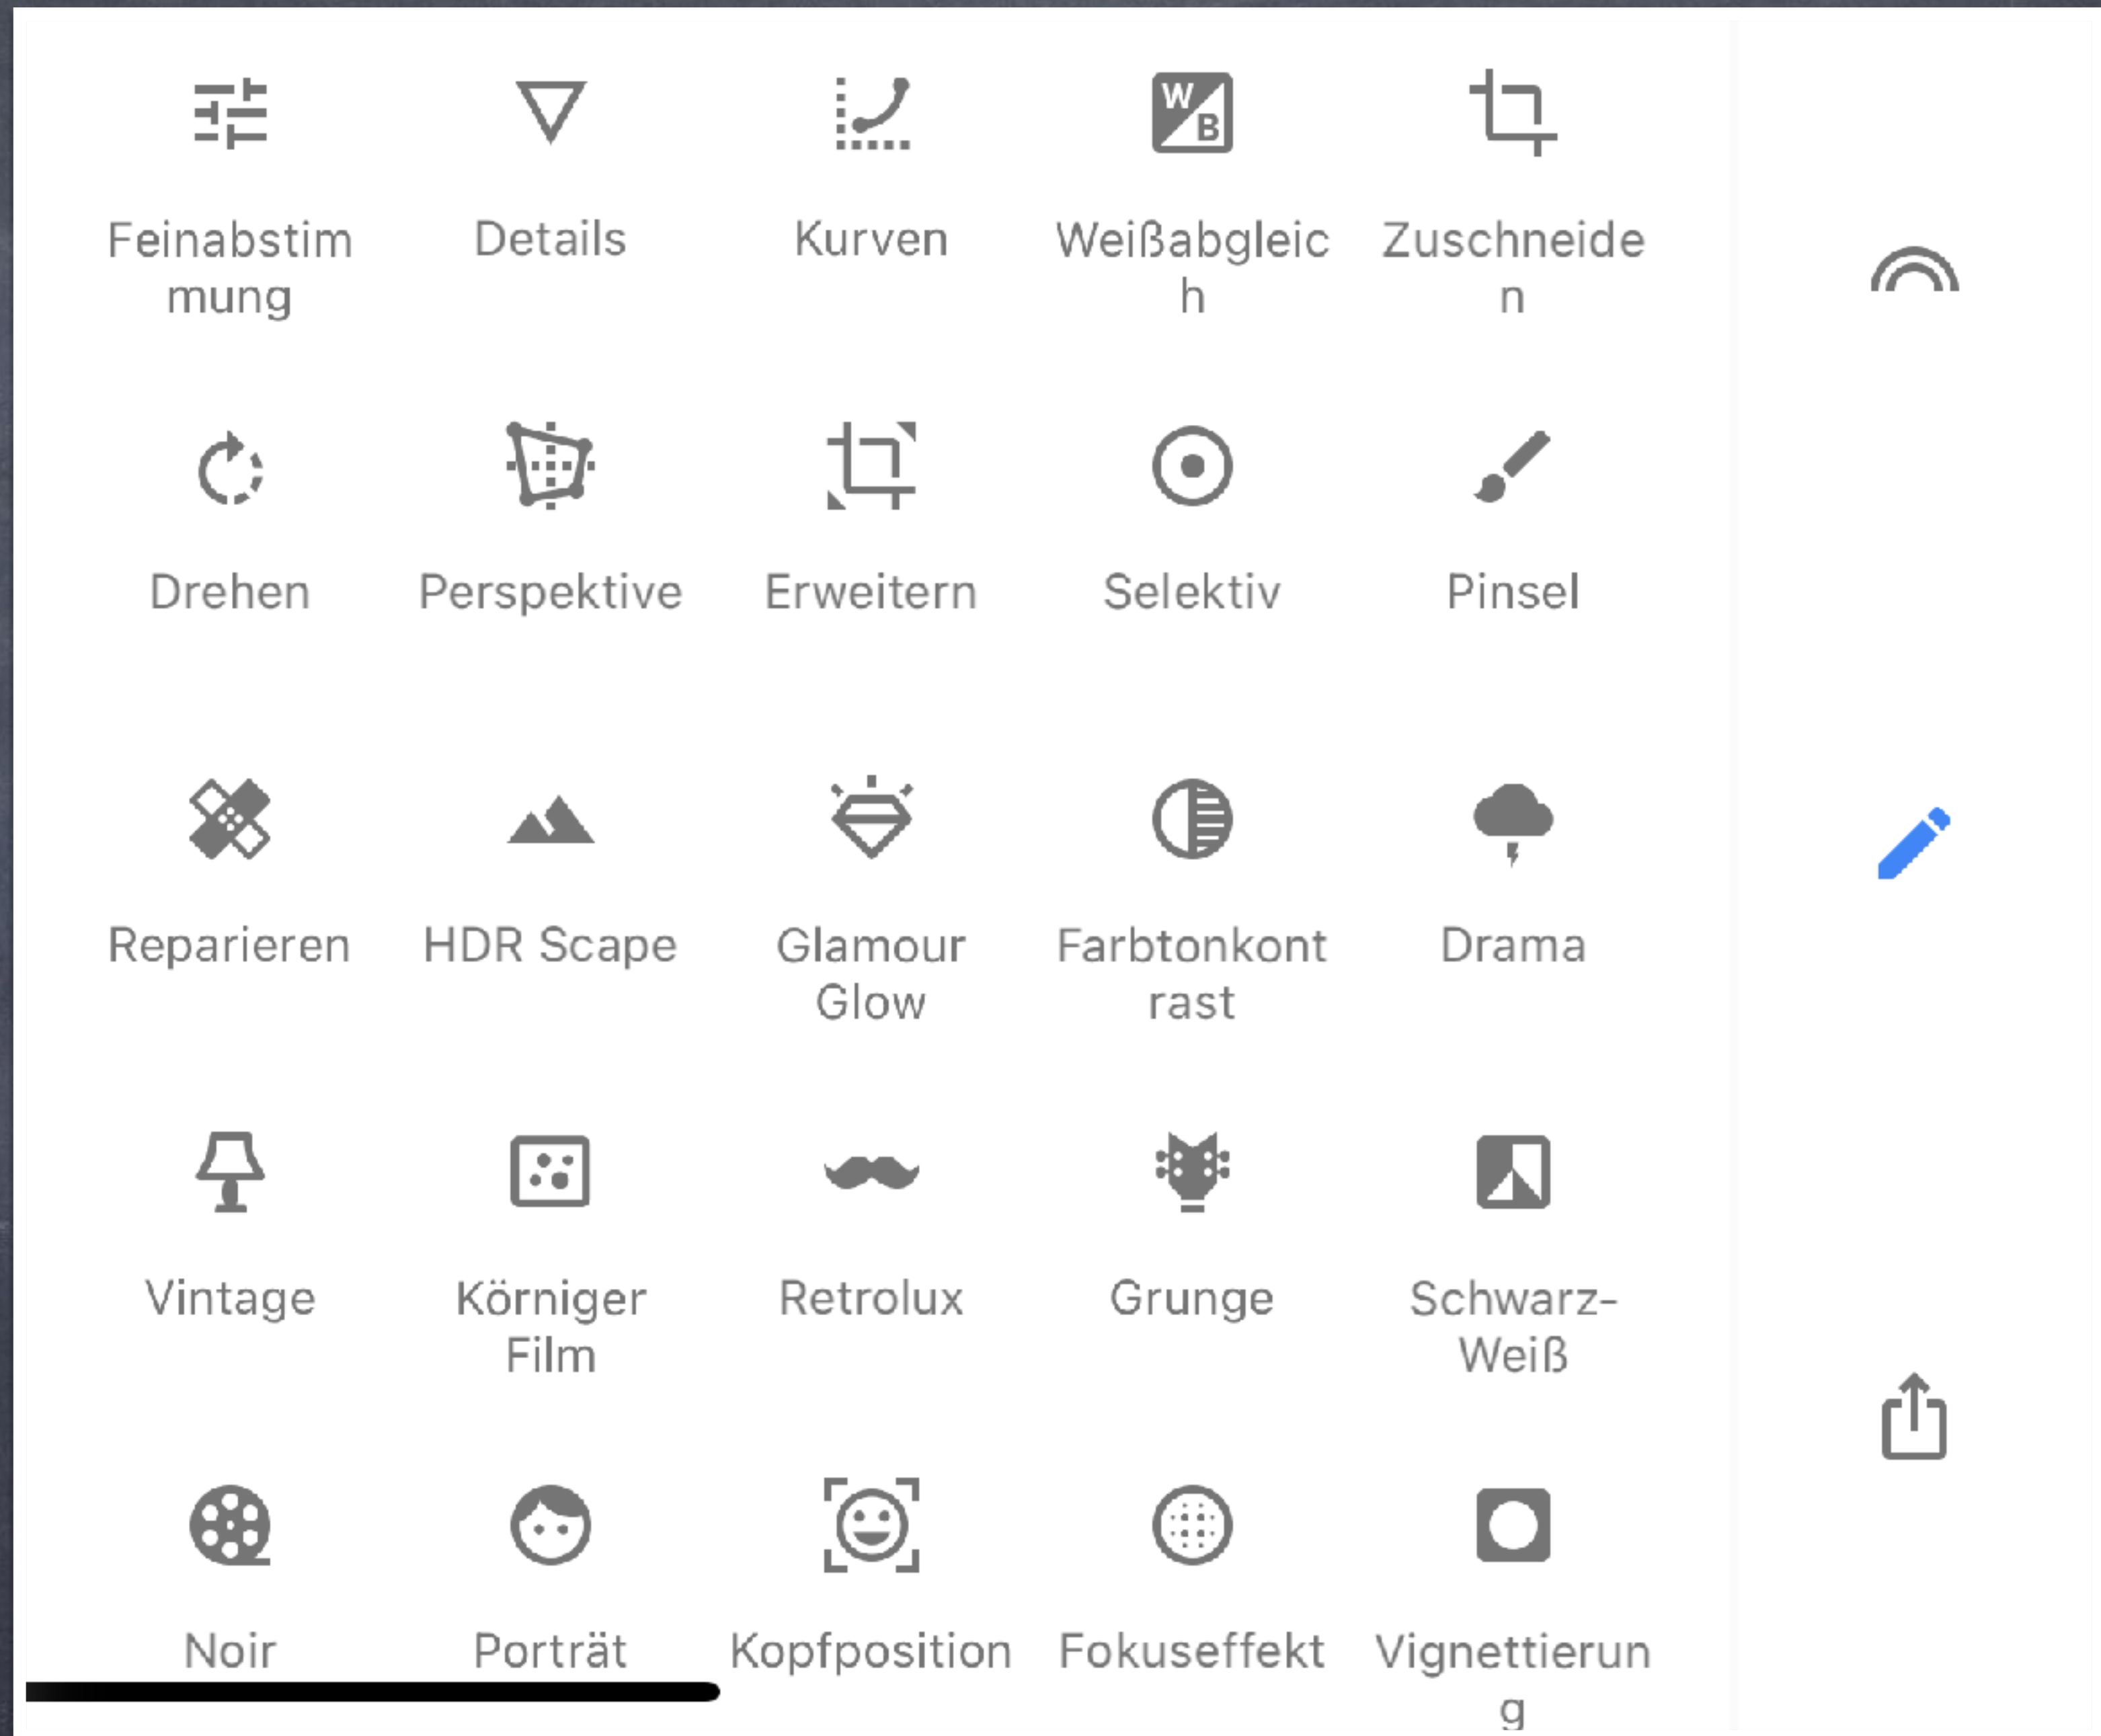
W
B

Feinabstimmung

Details

Kurven

Weißabgleich

Zuschneiden

Drehen

Perspektive

Erweitern

Selektiv

Pinsel

Reparieren

HDR Scape

Glamour Glow

Farbtonkontrast

Drama

Vintage

Körniger Film

Retrolux

Grunge

Schwarz-Weiß

Noir

Porträt

Kopfposition

Fokuseffekt

Vignettierung